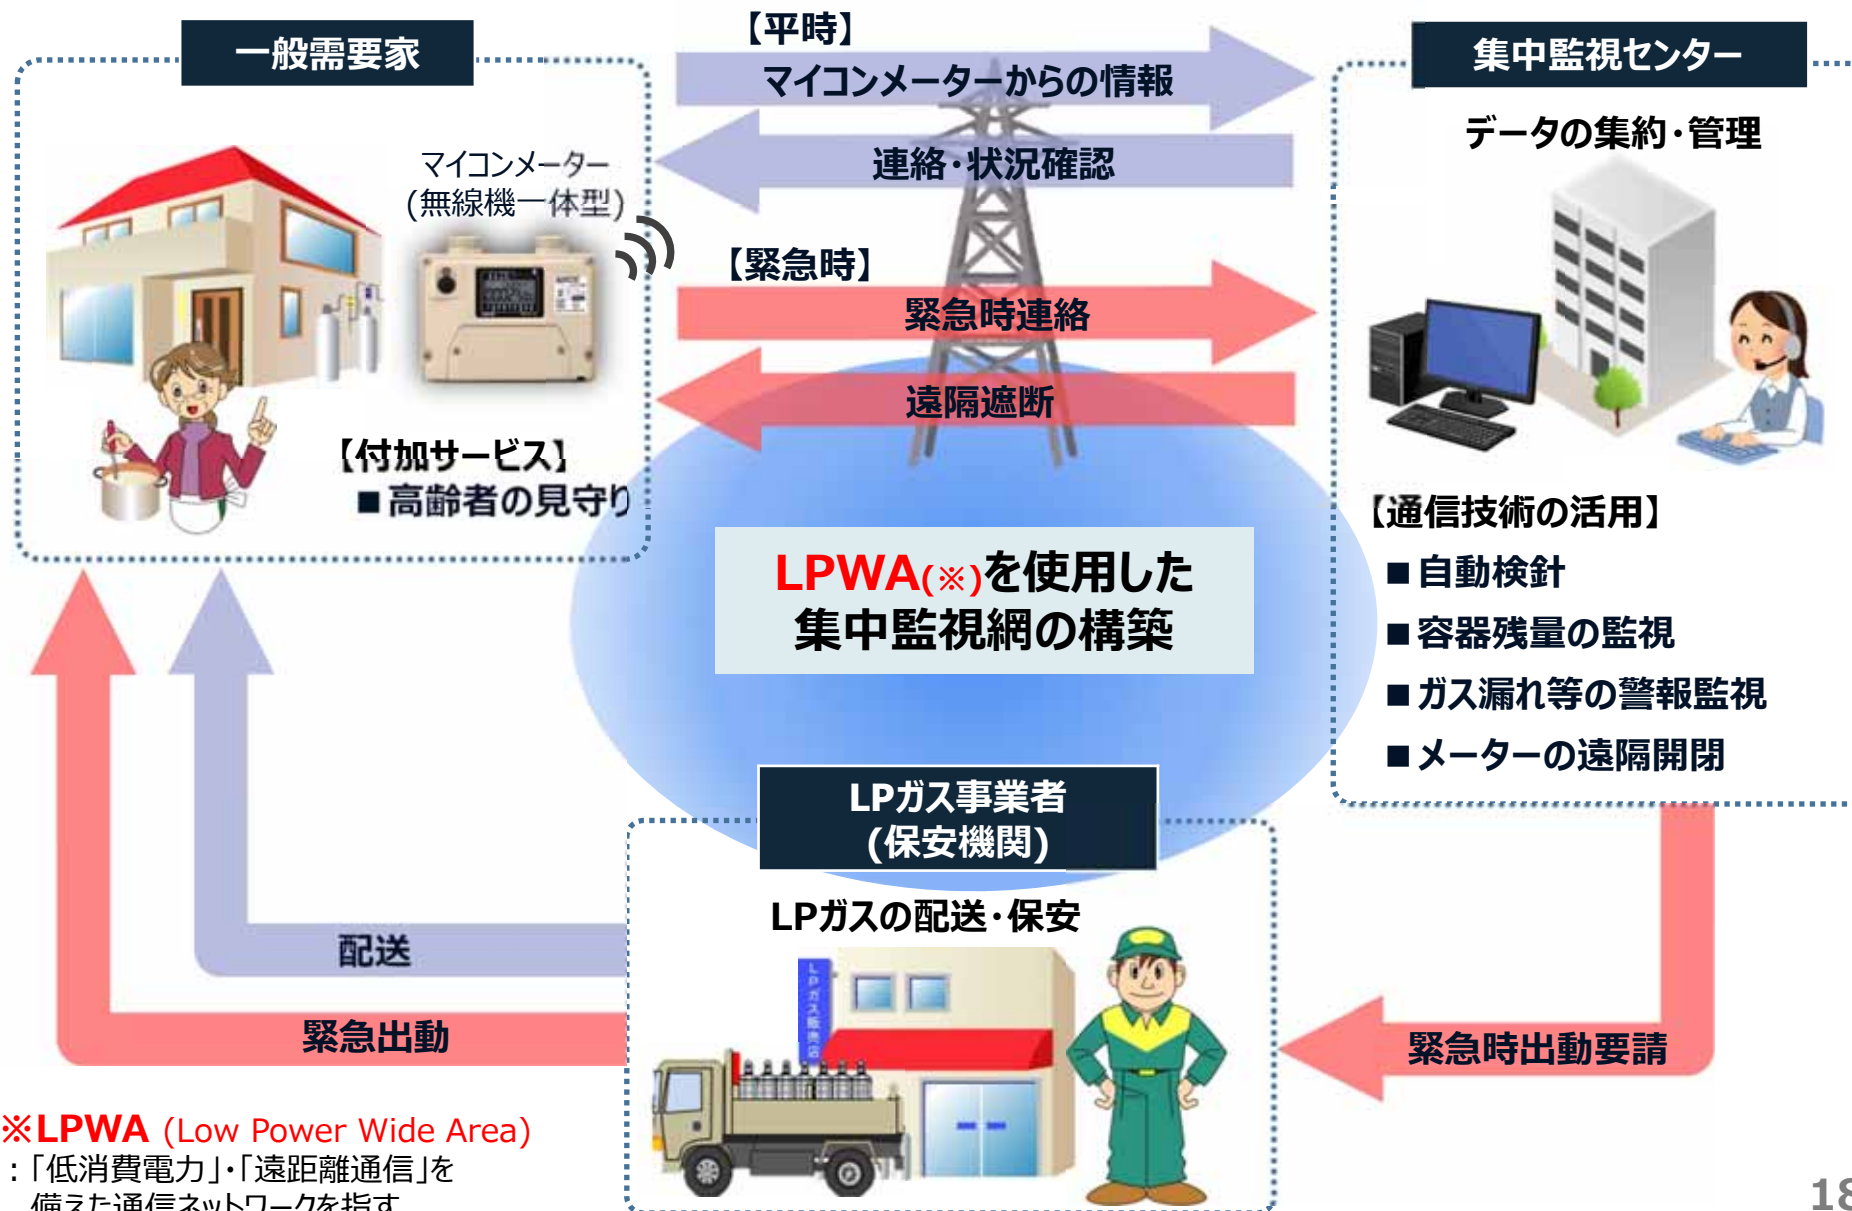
一般需要家

【平時】

マイコンメーターからの情報

連絡・状況確認

集中監視センター

データの集約・管理

マイコンメーター
(無線機一体型)

【緊急時】

緊急時連絡

遠隔遮断

【付加サービス】
■高齢者の見守り

LPWA(※)を使用した
集中監視網の構築

【通信技術の活用】
■自動検針
■容器残量の監視
■ガス漏れ等の警報監視
■メーターの遠隔開閉

LPガス事業者
(保安機関)

LPガスの配送・保安

配送

緊急出動

緊急時出動要請

LPガス販売店

※LPWA (Low Power Wide Area)
:「低消費電力」・「遠距離通信」を
備えた通信ネットワークを指す

18